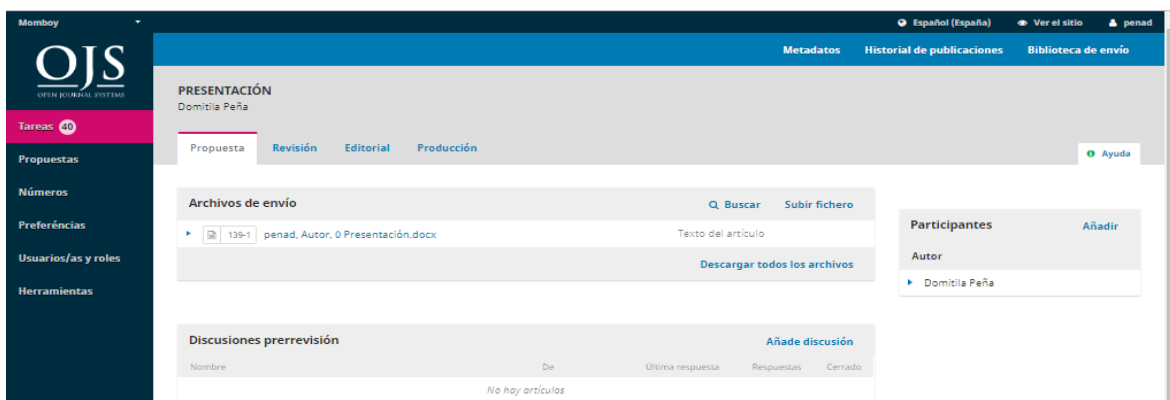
Momboy

Español (España) Ver el sitio penad

OJS
OPEN JOURNAL SYSTEMS

Tareas 40

Propuestas

Números

Preferencias

Usuarios/as y roles

Herramientas

Metadatos Historial de publicaciones Biblioteca de envío

PRESENTACIÓN
Domitila Peña

Propuesta Revisión Editorial Producción

Ayuda

Archivos de envío Buscar Subir fichero

139-1 penad, Autor, 0 Presentación.docx Texto del artículo

Descargar todos los archivos

Participantes Añadir

Autor

Domitila Peña

Discusiones prerrevisión Añade discusión

| Nombre | De | Última respuesta | Respuestas | Cerrado |
|---|---|---|---|---|
| No hay artículos | | | | |